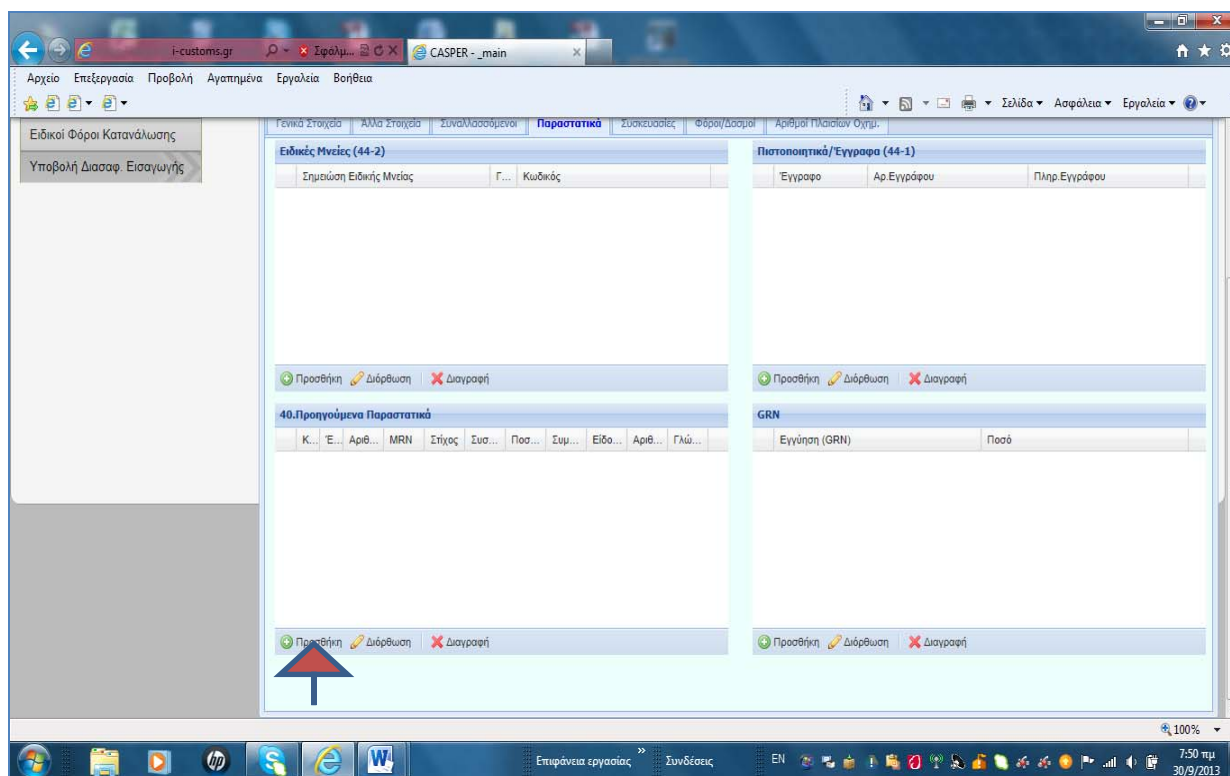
i-customs.gr
Σφάλμ...
CASPER - _main

Αρχείο Επεξεργασία Προβολή Αγαπημένα Εργαλεία Βοήθεια

Σελίδα ▾ Ασφάλεια ▾ Εργαλεία ▾

Ειδικοί Φόροι Κατανάλωσης
Υποβολή Διασαφ. Εισαγωγής

Γενικά Στοιχεία | Άλλα Στοιχεία | Συναλλασσόμενοι | Παραστατικά | Συσκευασίες | Φόροι/Δασμοί | Αριθμοί Πλαισίων Οχημ.

Ειδικές Μνείες (44-2)

| Σημειώση Ειδικής Μνείας | Γ... | Κωδικός |
|---|---|---|

Προσθήκη Διόρθωση Διαγραφή

Πιστοποιητικά/Έγγραφα (44-1)

| Έγγραφο | Αρ.Εγγράφου | Πληρ.Εγγράφου |
|---|---|---|

Προσθήκη Διόρθωση Διαγραφή

40.Προηγούμενα Παραστατικά

| Κ... | Ε... | Αριθ... | MRN | Στίχος | Συσ... | Ποσ... | Συμ... | Είδο... | Αριθ... | Γλώ... |
|---|---|---|---|---|---|---|---|---|---|---|

Προσθήκη Διόρθωση Διαγραφή

GRN

| Εγγύηση (GRN) | Ποσό |
|---|---|

Προσθήκη Διόρθωση Διαγραφή

100%

Επιφάνεια εργασίας » Συνδέσεις EN 7:50 πμ 30/9/2013